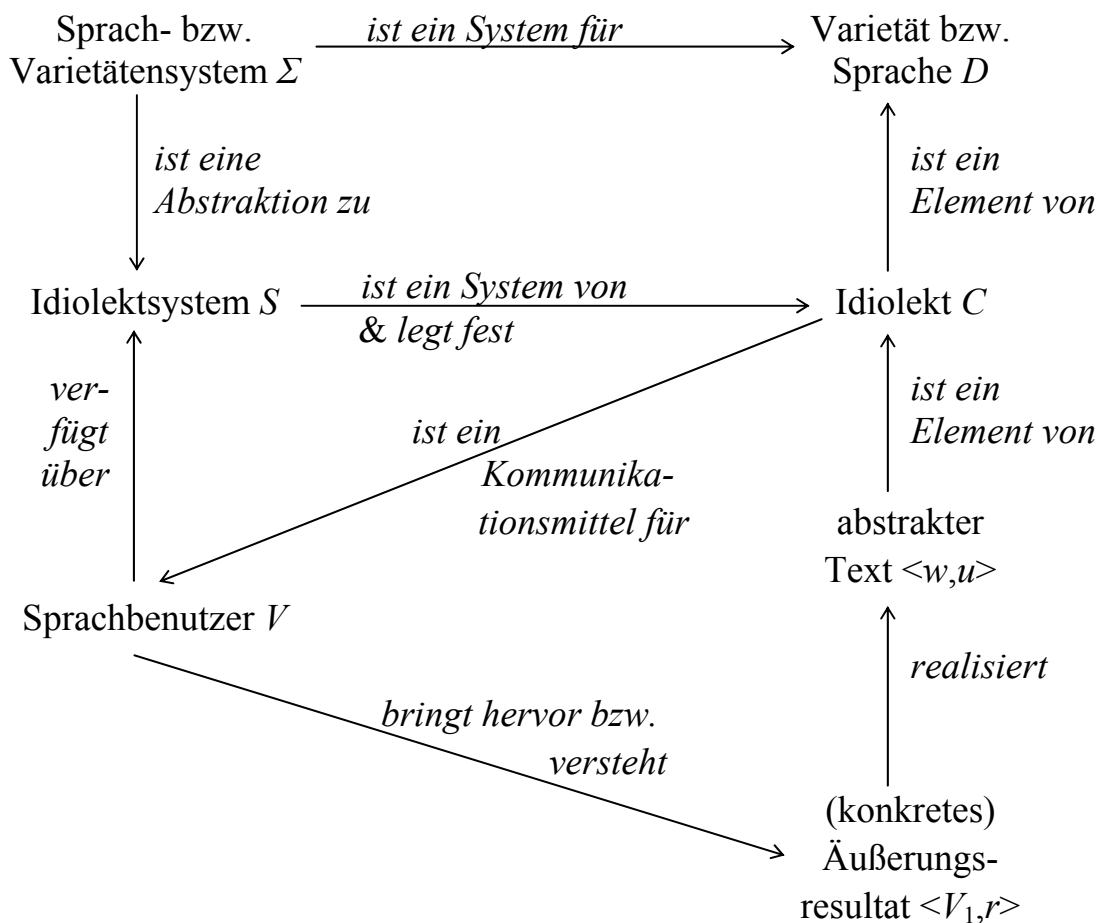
Sprach- bzw. Varietätensystem $\Sigma$

ist ein System für

Varietät bzw. Sprache $D$

ist eine Abstraktion zu

ist ein Element von

Idiolektsystem $S$

ist ein System von & legt fest

Idiolekt $C$

verfügt über

ist ein Kommunikationsmittel für

ist ein Element von

abstrakter Text $<w,u>$

Sprachbenutzer $V$

realisiert

bringt hervor bzw. versteht

(konkretes) Äußerungsresultat $<V_1,r>$